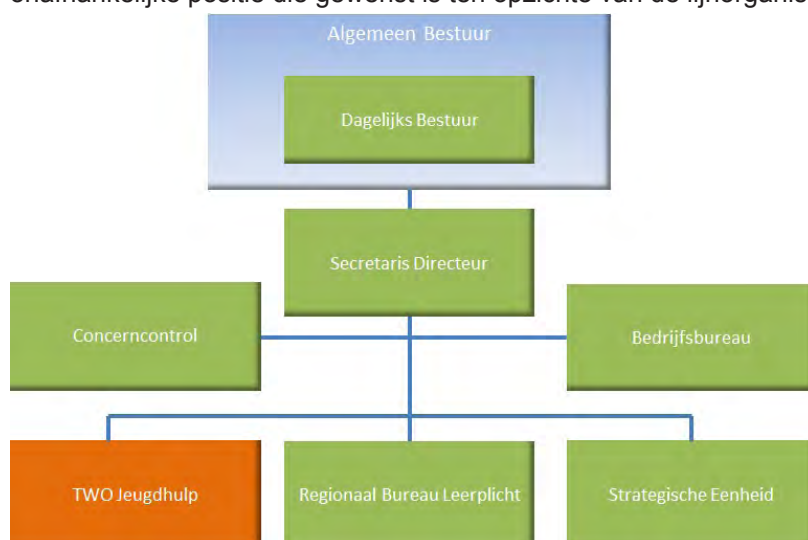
onafhankelijke positie die gewenst is ten opzichte van de lijnorganis

Algemeen Bestuur

Dagelijks Bestuur

Secretaris Directeur

Concerncontrol

Bedrijfsbureau

TWO Jeugdhulp

Regionaal Bureau Leerplicht

Strategische Eenheid